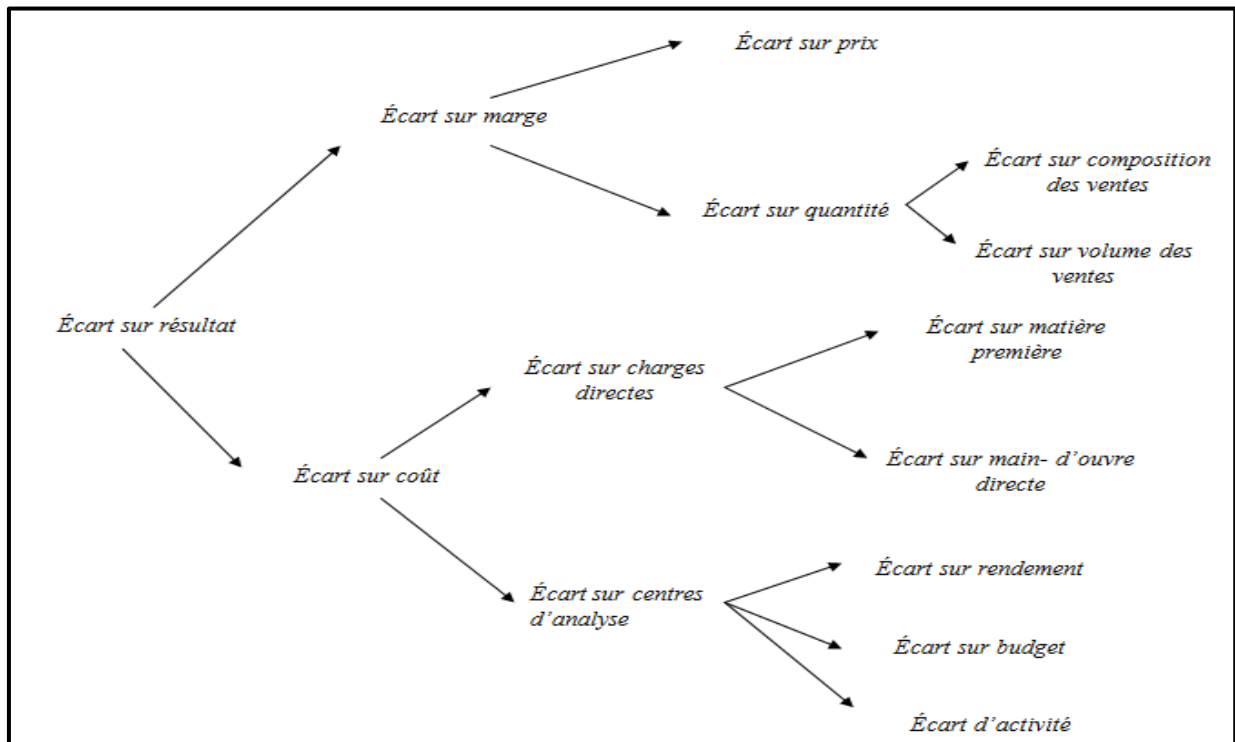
Écart sur prix

Écart sur marge

Écart sur composition des ventes

Écart sur quantité

Écart sur volume des ventes

Écart sur résultat

Écart sur matière première

Écart sur charges directes

Écart sur main- d'ouvre directe

Écart sur coût

Écart sur rendement

Écart sur centres d'analyse

Écart sur budget

Écart d'activité